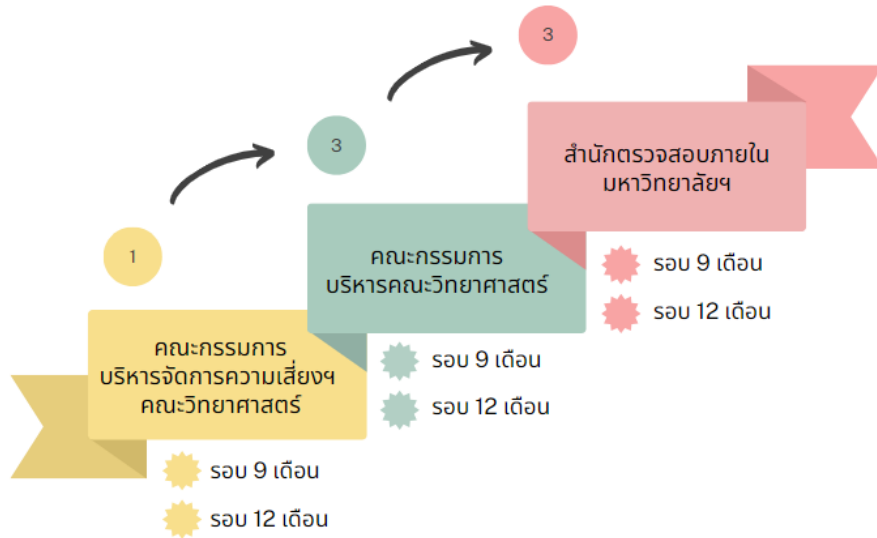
1

คณะกรรมการบริหารจัดการความเสี่ยงฯ คณะวิทยาศาสตร์

รอบ 9 เดือน

รอบ 12 เดือน

3

คณะกรรมการบริหารคณะวิทยาศาสตร์

รอบ 9 เดือน

รอบ 12 เดือน

3

สำนักตรวจสอบภายในมหาวิทยาลัยฯ

รอบ 9 เดือน

รอบ 12 เดือน